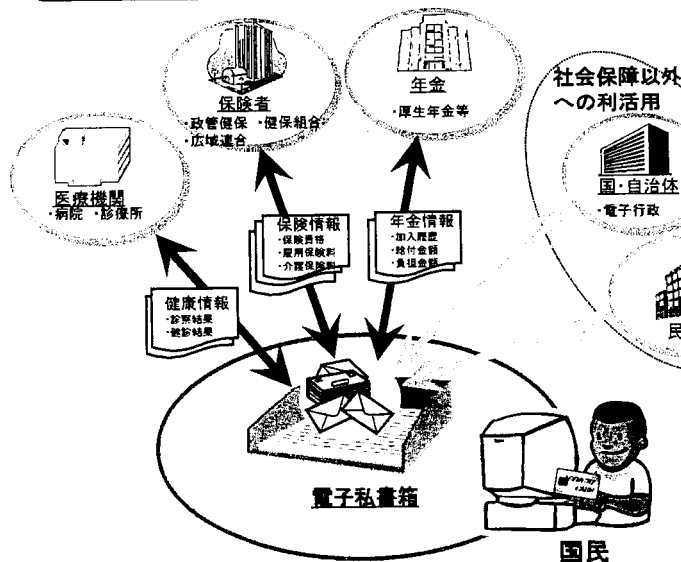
保険者
・政管健保 ・健保組合
・広域連合

年金
・厚生年金等

社会保障以外
への利活用

医療機関
・病院 ・診療所

国・自治体
・電子行政

民

保険情報
・保険給付
・雇用保険料
・介護保険料

年金情報
・加入履歴
・給付金額
・負担金額

健康情報
・診察結果
・健診結果

電子私書箱

国民